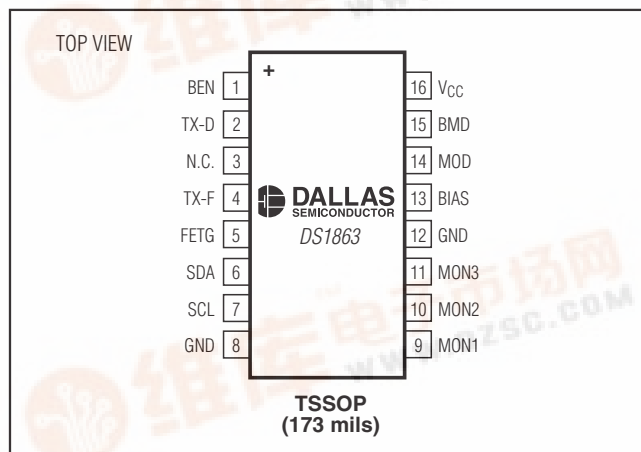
TOP VIEW

+

BEN 1
TX-D 2
N.C. 3
TX-F 4
FETG 5
SDA 6
SCL 7
GND 8

16 $V_{CC}$
15 BMD
14 MOD
13 BIAS
12 GND
11 MON3
10 MON2
9 MON1

DALLAS SEMICONDUCTOR
DS1863

TSSOP
(173 mils)

维库电子市场网
WWW.DZSC.COM